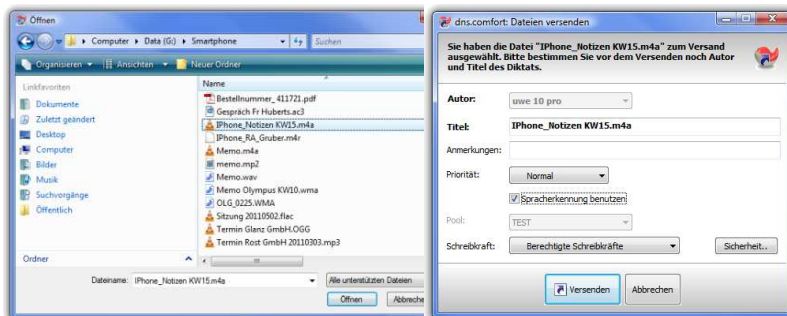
Öffnen

Computer ▸ Data (G:) ▸ Smartphone

Suchen

Organisieren ▾ Ansichten ▾ Neuer Ordner

Linkfavoriten

Dokumente

Zuletzt geändert

Desktop

Computer

Bilder

Musik

Suchvorgänge

Öffentlich

Ordner

Name

Bestellnummer_411721.pdf

Gespräch Fr Huberts.ac3

IPhone_Notizen KW15.m4a

IPhone_RA_Gruber.m4r

Memo.m4a

memo.mp2

Memo.wav

Memo Olympus KW10.wma

OLG_0225.WMA

Sitzung 20110502.flac

Termin Glanz GmbH.OGG

Termin Rost GmbH 20110303.mp3

Dateiname: IPhone_Notizen KW15.m4a

Alle unterstützten Dateien

Öffnen

Abbreche

dns.comfort: Dateien versenden

Sie haben die Datei "IPhone_Notizen KW15.m4a" zum Versand ausgewählt. Bitte bestimmen Sie vor dem Versenden noch Autor und Titel des Diktats.

Autor: uwe 10 pro

Titel: IPhone_Notizen KW15.m4a

Anmerkungen:

Priorität: Normal

Spracherkennung benutzen

Pool: TEST

Schreibkraft: Berechtigte Schreibkräfte

Sicherheit..

Versenden

Abbrechen